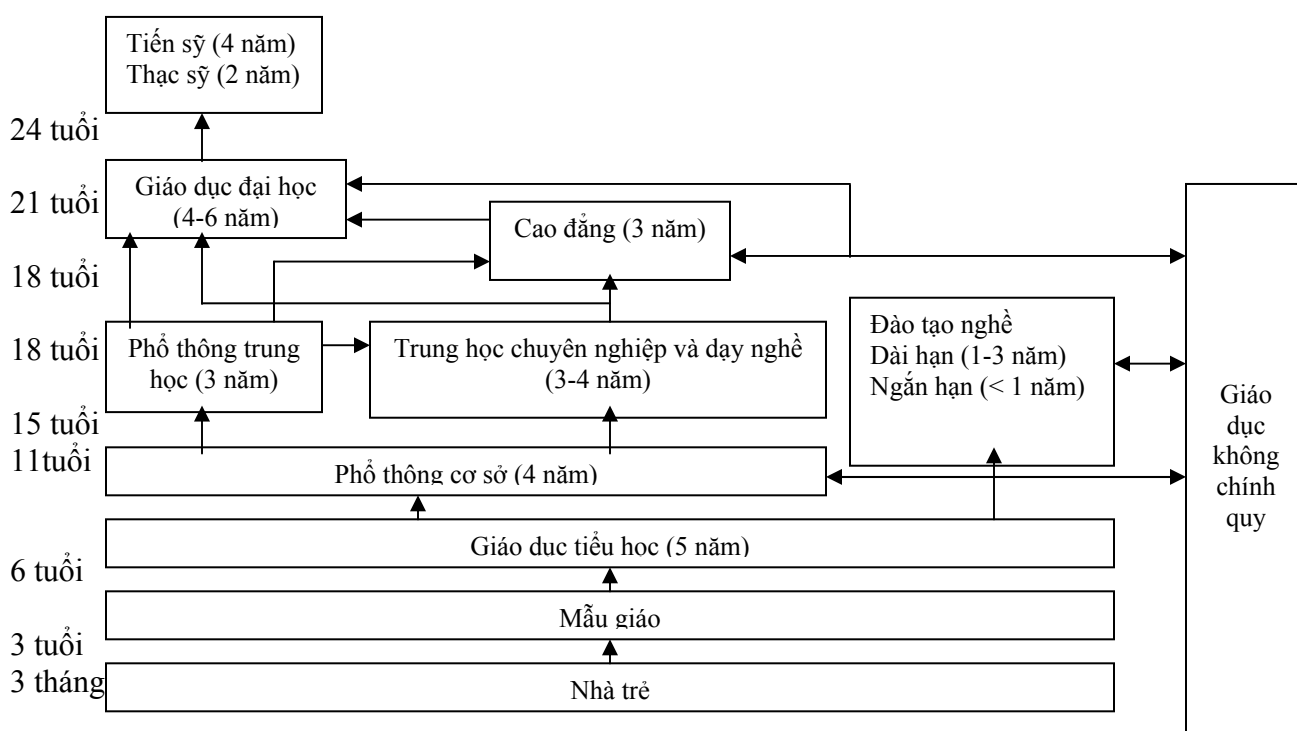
Tiến sỹ (4 năm)
Thạc sỹ (2 năm)

24 tuổi

21 tuổi

Giáo dục đại học
(4-6 năm)

Cao đẳng (3 năm)

18 tuổi

18 tuổi

Phổ thông trung học (3 năm)

Trung học chuyên nghiệp và dạy nghề
(3-4 năm)

Đào tạo nghề
Dài hạn (1-3 năm)
Ngắn hạn (< 1 năm)

Giáo dục không chính quy

15 tuổi

11tuổi

Phổ thông cơ sở (4 năm)

Giáo duc tiểu hoc (5 năm)

6 tuổi

Mẫu giáo

3 tuổi

3 tháng

Nhà trẻ